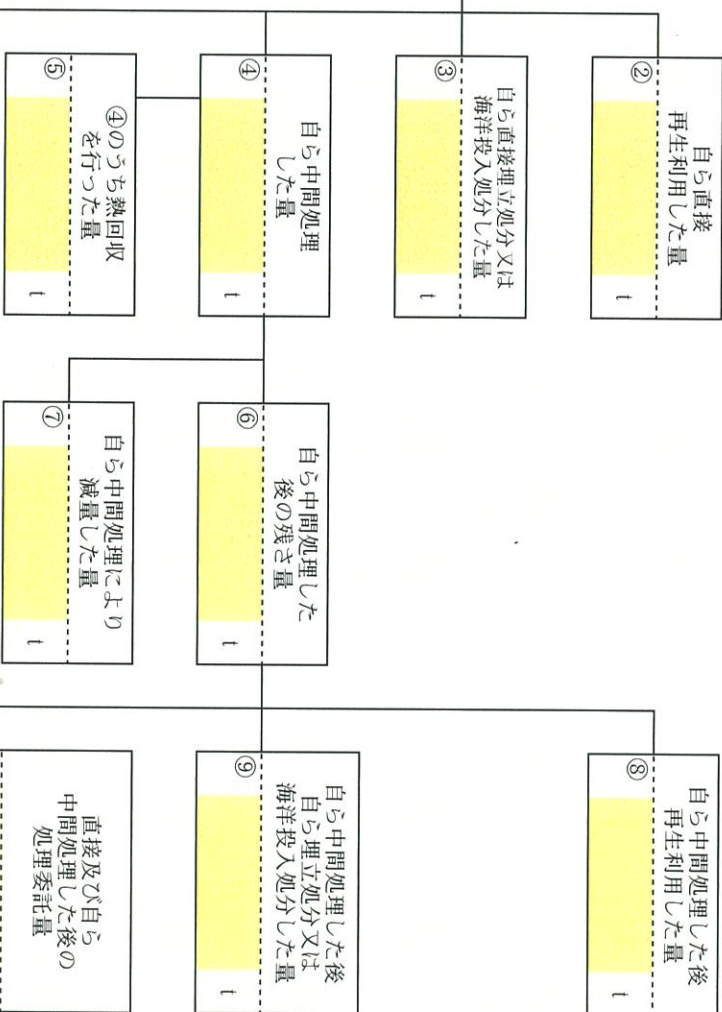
② 自ら直接再生利用した量 t

③ 自ら直接埋立処分又は海洋投入処分した量 t

④ 自ら中間処理した量 t

⑤ ④のうち熱回収を行った量 t

⑥ 自ら中間処理した後の残さ量 t

⑦ 自ら中間処理により減量した量 t

⑧ 自ら中間処理した後再生利用した量 t

⑨ 自ら中間処理した後自ら埋立処分又は海洋投入処分した量 t

直接及び自ら中間処理した後の処理委託量